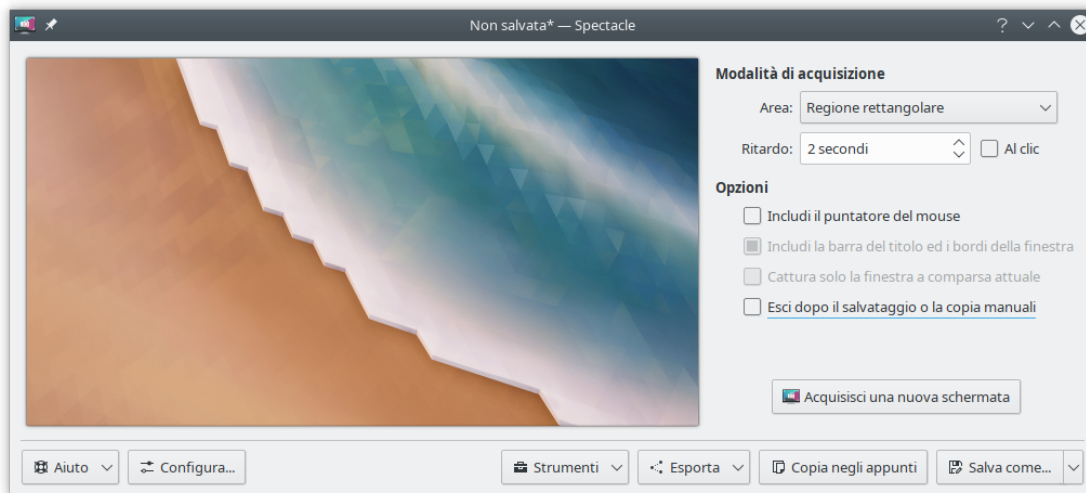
Non salvata* — Spectacle

?

Modalità di acquisizione

Area: Regione rettangolare

Ritardo: 2 secondi

Al clic

Opzioni

Includi il puntatore del mouse

Includi la barra del titolo ed i bordi della finestra

Cattura solo la finestra a comparsa attuale

Esci dopo il salvataggio o la copia manuali

Acquisisci una nuova schermata

Aiuto

Configura...

Strumenti

Esporta

Copia negli appunti

Salva come...